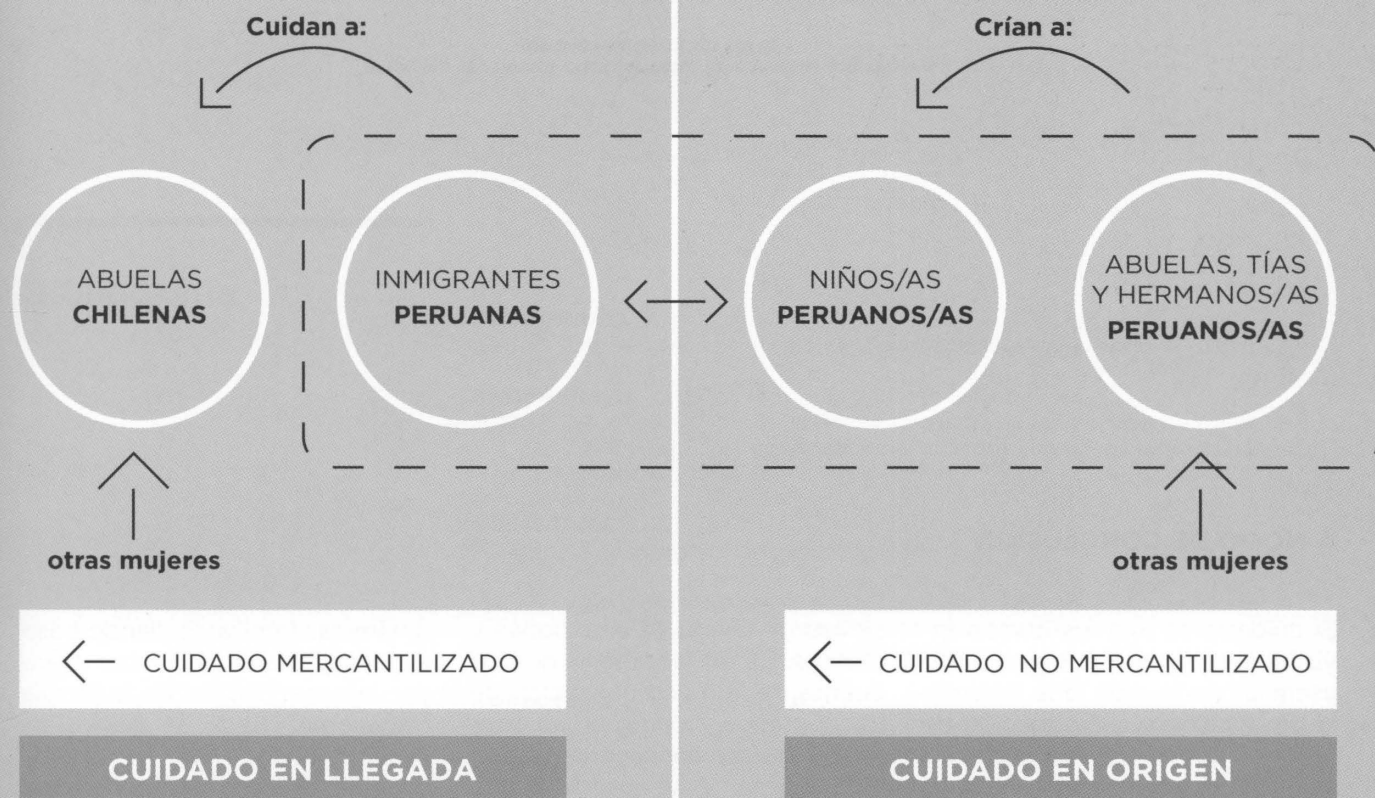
Cuidan a:

ABUELAS
**CHILENAS**

INMIGRANTES
**PERUANAS**

otras mujeres

CUIDADO MERCANTILIZADO

CUIDADO EN LLEGADA

Crían a:

NIÑOS/AS
**PERUANOS/AS**

ABUELAS, TÍAS Y HERMANOS/AS
**PERUANOS/AS**

otras mujeres

CUIDADO NO MERCANTILIZADO

CUIDADO EN ORIGEN